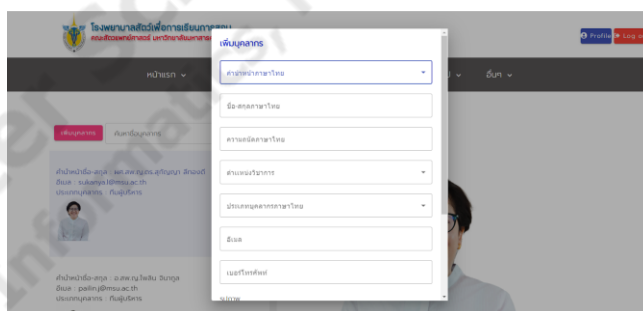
โรงพยาบาลสัตว์เพื่อการเรียนการสอน
คณะสัตวแพทยศาสตร์ มหาวิทยาลัยมหาสารคาม

Profile
Log out

หน้าแรก
อื่นๆ

เพิ่มบุคลากร
ค้นหาบุคลากร

คำนำหน้าชื่อ-สกุล : ผศ.สพ.ญ.ดร.สุกัญญา ลีทองดี
อีเมล : sukanya.l@msu.ac.th
ประเภทบุคลากร : ทีมผู้บริหาร

คำนำหน้าชื่อ-สกุล : อ.สพ.ญ.ไพลิน จินากุล
อีเมล : pailin.j@msu.ac.th
ประเภทบุคลากร : ทีมผู้บริหาร

เพิ่มบุคลากร
คำนำหน้าภาษาไทย
ชื่อ-สกุลภาษาไทย
ความถนัดภาษาไทย
ตำแหน่งวิชาการ
ประเภทบุคลากรภาษาไทย
อีเมล
เบอร์โทรศัพท์
รูปภาพ